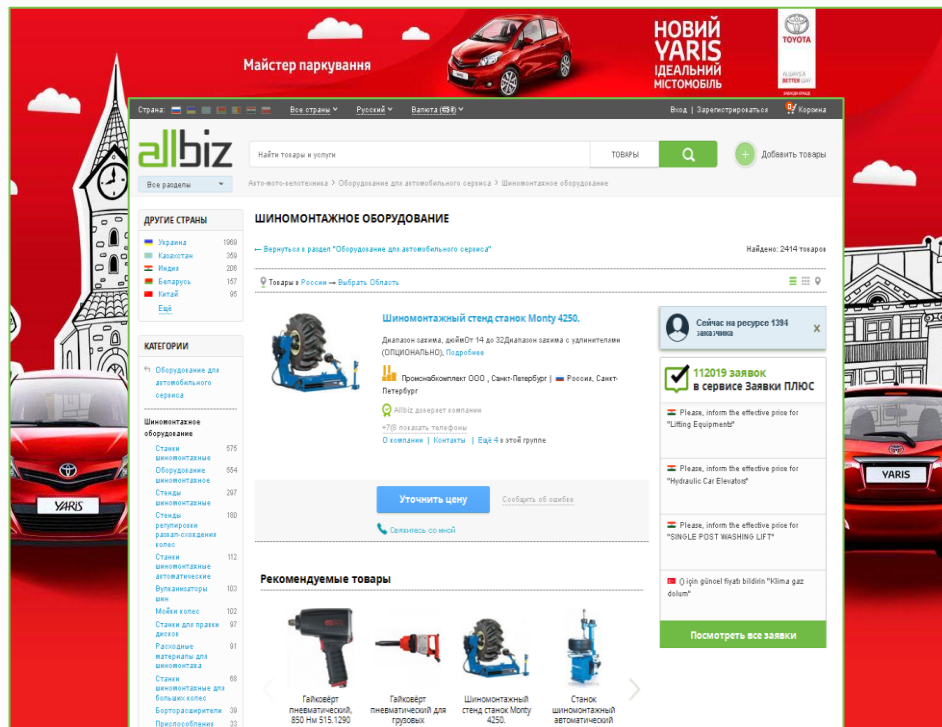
Майстер паркування

НОВИЙ YARIS ІДЕАЛЬНИЙ МІСТОМОБІЛЬ

TOYOTA

ALWAYS A BETTER WAY

Страна: Все страны Русский Валюта Вход | Зарегистрироваться Корзина

allbiz

Все разделы

Найти товары и услуги ТОВАРЫ

Добавить товары

Авто-мото-велотехника > Оборудование для автомобильного сервиса > Шиномонтажное оборудование

ДРУГИЕ СТРАНЫ

| Украина | 1969 |
|---|---|
| Казахстан | 359 |
| Индия | 206 |
| Беларусь | 157 |
| Китай | 95 |

Ещё

КАТЕГОРИИ

Оборудование для автомобильного сервиса

Шиномонтажное оборудование

| Станки шиномонтажные | 575 |
|---|---|
| Оборудование шиномонтажное | 554 |
| Стенды шиномонтажные | 297 |
| Стенды регулировки развал-схождения колес | 180 |
| Станки шиномонтажные автоматические | 112 |
| Вулканизаторы шин | 103 |
| Мойки колес | 102 |
| Станки для правки дисков | 97 |
| Расходные материалы для шиномонтажа | 91 |
| Станки шиномонтажные для больших колес | 68 |
| Борторасширители | 39 |
| Приспособления | 33 |

ШИНОМОНТАЖНОЕ ОБОРУДОВАНИЕ

← Вернуться в раздел "Оборудование для автомобильного сервиса"

Найдено: 2414 товаров

Товары в России → Выбрать Область

Шиномонтажный стенд станок Monty 4250.

Диапазон захима, дюймОт 14 до 32Диапазон захима с удлинителями (ОПЦИОНАЛЬНО), Подробнее

Промснабкомплект ООО , Санкт-Петербург | Россия, Санкт-Петербург

Allbiz доверяет компании

+7(0 показать телефоны

О компании | Контакты | Ещё 4 в этой группе

Уточнить цену

Сообщить об ошибке

Связаться со мной

Сейчас на ресурсе 1394 заказчика

112019 заявок в сервисе Заявки ПЛЮС

Please, inform the effective price for "Lifting Equipment"

Please, inform the effective price for "Hydraulic Car Elevators"

Please, inform the effective price for "SINGLE POST WASHING LIFT"

Ö için güncel fiyatı bildirin "Klima gaz dolum"

Посмотреть все заявки

Рекомендуемые товары

Гайковёрт пневматический, 850 Нм 515.1290

Гайковёрт пневматический для грузовых

Шиномонтажный стенд станок Monty 4250.

Станок шиномонтажный автоматический

YARIS

YARIS